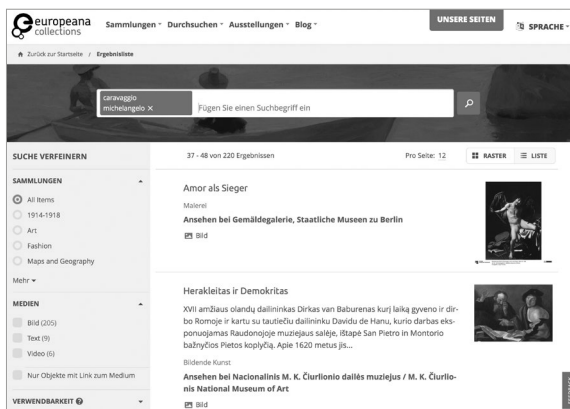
europeana collections Sammlungen Durchsuchen Ausstellungen Blog UNSERE SEITEN SPRACHE

Zurück zur Startseite / Ergebnisliste

caravaggio
michelangelo ×
Fügen Sie einen Suchbegriff ein

SUCHE VERFEINERN
37 - 48 von 220 Ergebnissen
Pro Seite: 12
RASTER
LISTE

SAMMLUNGEN
All Items
1914-1918
Art
Fashion
Maps and Geography
Mehr

MEDIEN
Bild (205)
Text (9)
Video (6)
Nur Objekte mit Link zum Medium

VERWENDBARKEIT

Amor als Sieger
Malerei
Ansehen bei Gemäldegalerie, Staatliche Museen zu Berlin
Bild

Herakleitas ir Demokritas
XVII amžiaus olandų dailininkas Dirkas van Baburenas kurį laiką gyveno ir dirbo Romoje ir kartu su tautiečiu dailininku Davidu de Hanu, kurio darbas eksponuojamas Raudonojoje muziejaus salėje, ištapė San Pietro in Montorio bažnyčios Pietos koplyčią. Apie 1620 metus jis...
Bildende Kunst
Ansehen bei Nacionalinis M. K. Čiurlionio dailės muziejus / M. K. Čiurlionis National Museum of Art
Bild